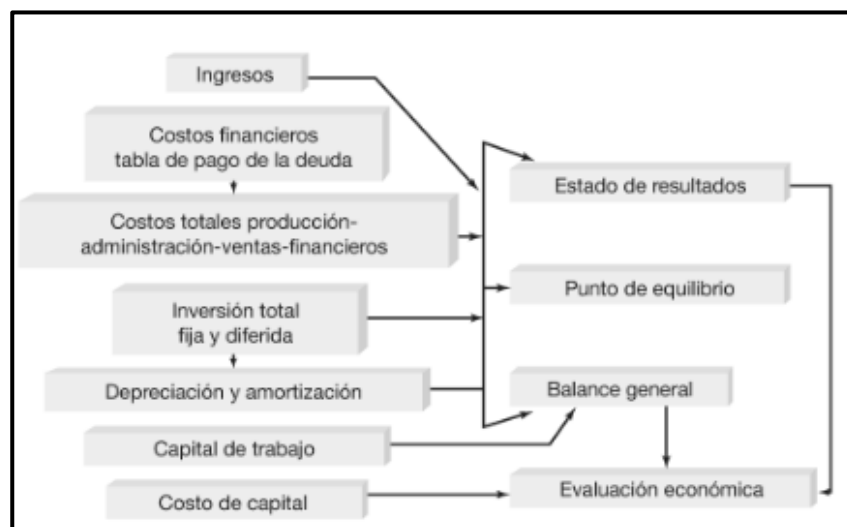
Ingresos

Costos financieros tabla de pago de la deuda

Costos totales producción-administración-ventas-financieros

Inversión total fija y diferida

Depreciación y amortización

Capital de trabajo

Costo de capital

Estado de resultados

Punto de equilibrio

Balance general

Evaluación económica